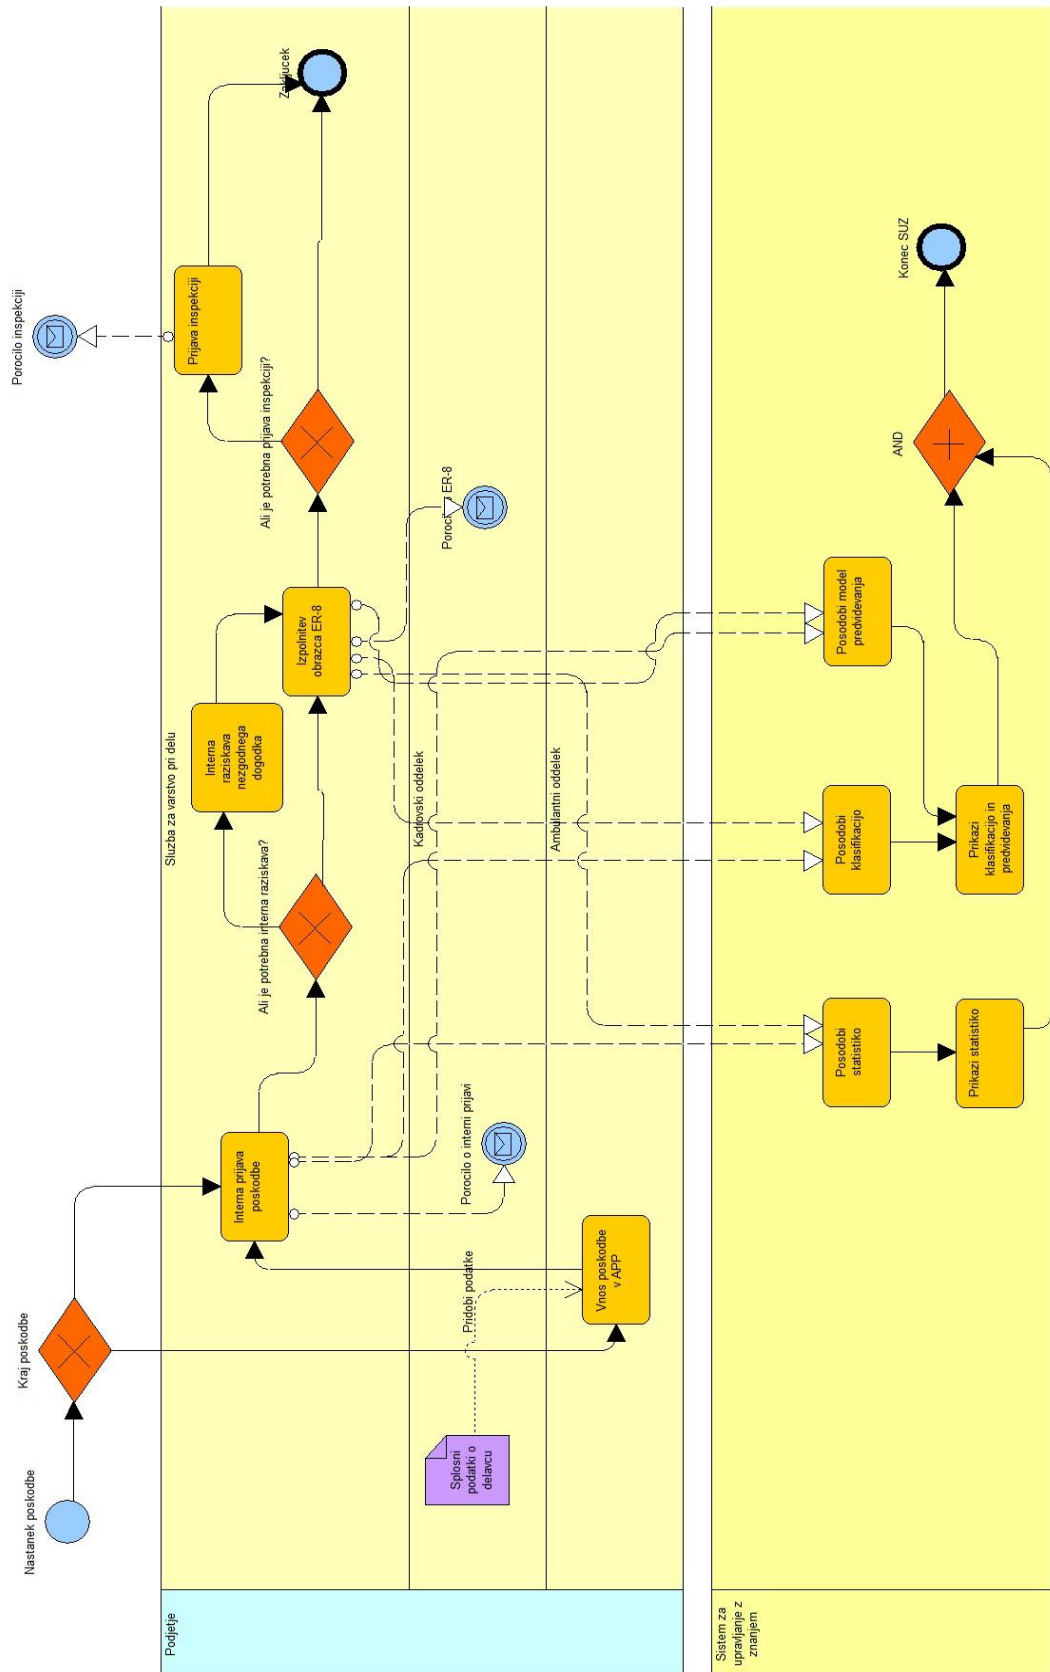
Porocilo inspekciji

Zakljucek

Prijava inspekciji

Ali je potrebna prijava inspekciji?

Porocilo ER-8

Izpolnitev obrazca ER-8

Interna raziskava nezgodnega dogodka

Sluzba za varstvo pri delu

Kadrovski oddelek

Ambulantni oddelek

Ali je potrebna interna raziskava?

Porocilo o interni prijavi

Interna prijava poskodbe

Pridobi podatke

Vnos poskodbe v APP

Kraj poskodbe

Nastanek poskodbe

Splosni podatki o delavcu

Podjetje

Konec SUZ

AND

Posodobi model predvidevanja

Posodobi klasifikacijo

Prikazi klasifikacijo in predvidevanja

Posodobi statistiko

Prikazi statistiko

Sistem za upravljanje z znanjem